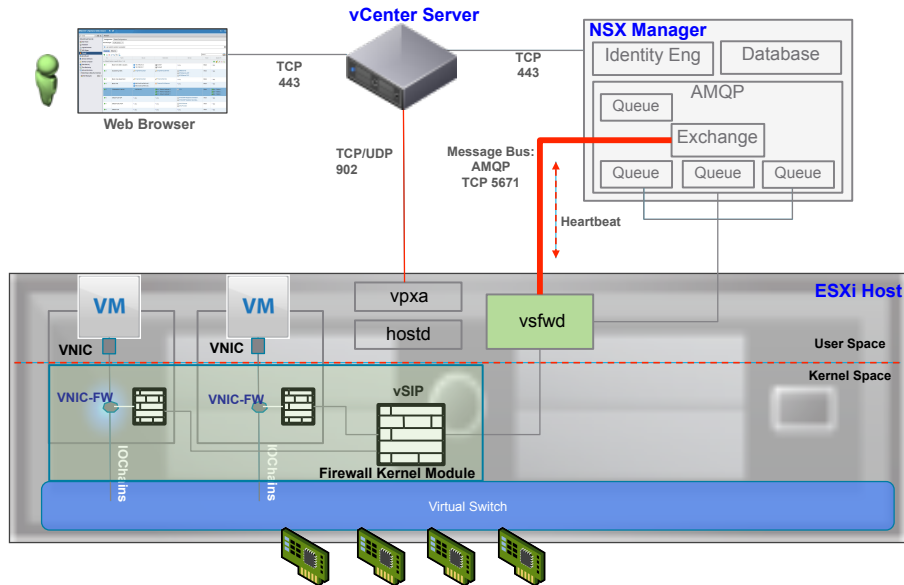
vCenter Server

NSX Manager

Identity Eng

Database

AMQP

Queue

Exchange

Queue

Queue

Queue

TCP 443

TCP 443

Web Browser

TCP/UDP 902

Message Bus: AMQP TCP 5671

Heartbeat

ESXi Host

VM

VM

vpxa

hostd

vsfwd

VNIC

VNIC

User Space

Kernel Space

VNIC-FW

VNIC-FW

vSIP

IOChains

IOChains

Firewall Kernel Module

Virtual Switch